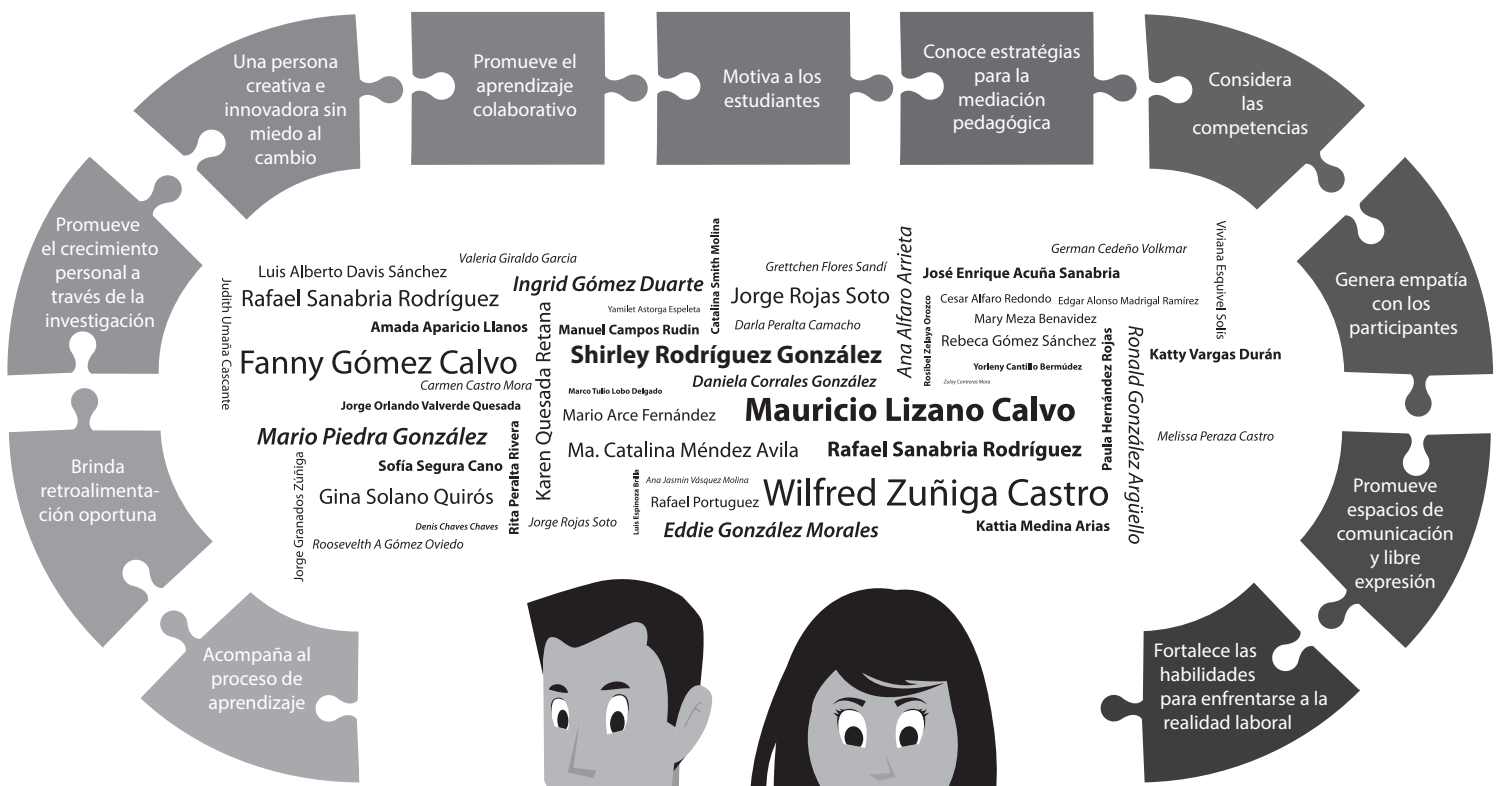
Una persona creativa e innovadora sin miedo al cambio

Promueve el aprendizaje colaborativo

Motiva a los estudiantes

Conoce estratégias para la mediación pedagógica

Considera las competencias

Promueve el crecimiento personal a través de la investigación

Genera empatía con los participantes

Brinda retroalimentación oportuna

Promueve espacios de comunicación y libre expresión

Acompaña al proceso de aprendizaje

Fortalece las habilidades para enfrentarse a la realidad laboral

Judith Umaña Cascante
Luis Alberto Davis Sánchez
Valeria Giraldo Garcia
Rafael Sanabria Rodríguez
Ingrid Gómez Duarte
Catalina Smith Molina
Yamilet Astorga Espeleta
Grettchen Flores Sandí
Jorge Rojas Soto
Ana Alfaro Arrieta
José Enrique Acuña Sanabria
German Cedeño Volkmar
Viviana Esquivel Solís
Amada Aparicio Llanos
Manuel Campos Rudin
Darla Peralta Camacho
Cesar Alfaro Redondo
Edgar Alonso Madrigal Ramírez
Mary Meza Benavidez
Rosibel Zelaya Orozco
Rebeca Gómez Sánchez
Fanny Gómez Calvo
Karen Quesada Retana
Shirley Rodríguez González
Yorleny Cantillo Bermúdez
Zuley Contreras Mora
Paula Hernández Rojas
Ronald González Argüello
Katty Vargas Durán
Carmen Castro Mora
Marco Tulio Lobo Delgado
Daniela Corrales González
Jorge Orlando Valverde Quesada
Mario Arce Fernández
Mauricio Lizano Calvo
Mario Piedra González
Rita Peralta Rivera
Ma. Catalina Méndez Avila
Rafael Sanabria Rodríguez
Melissa Peraza Castro
Sofía Segura Cano
Jorge Granados Zúñiga
Gina Solano Quirós
Luis Espinoza Brilla
Ana Jasmin Vásquez Molina
Rafael Portuguez
Wilfred Zuñiga Castro
Denis Chaves Chaves
Jorge Rojas Soto
Eddie González Morales
Kattia Medina Arias
Roosevelth A Gómez Oviedo